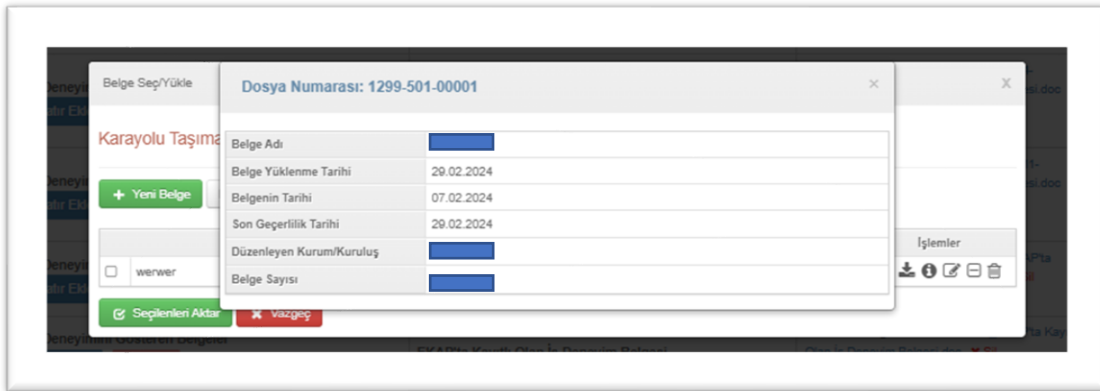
Belge Seç/Yükle

Karayolu Taşıma

+ Yeni Belge

werwer

Seçilenleri Aktar

Vazgeç

İşlemler

Dosya Numarası: 1299-501-00001

×

| Belge Adı | |
|---|---|
| Belge Yüklenme Tarihi | 29.02.2024 |
| Belgenin Tarihi | 07.02.2024 |
| Son Geçerlilik Tarihi | 29.02.2024 |
| Düzenleyen Kurum/Kuruluş | |
| Belge Sayısı | |